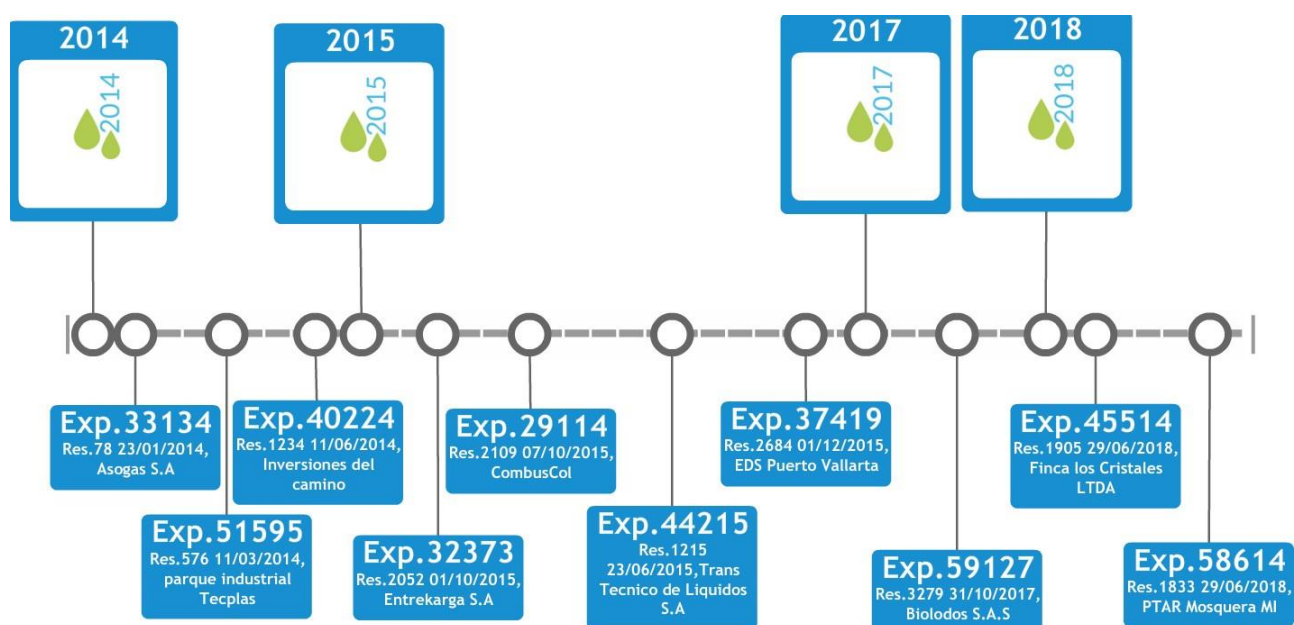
2014
2014

2015
2015

2017
2017

2018
2018

Exp.33134
Res.78 23/01/2014, Asogas S.A

Exp.51595
Res.576 11/03/2014, parque industrial Tecplas

Exp.40224
Res.1234 11/06/2014, Inversiones del camino

Exp.32373
Res.2052 01/10/2015, Entrekarga S.A

Exp.29114
Res.2109 07/10/2015, CombusCol

Exp.44215
Res.1215 23/06/2015,Trans Tecnico de Liquidos S.A

Exp.37419
Res.2684 01/12/2015, EDS Puerto Vallarta

Exp.59127
Res.3279 31/10/2017, Biolodos S.A.S

Exp.45514
Res.1905 29/06/2018, Finca los Cristales LTDA

Exp.58614
Res.1833 29/06/2018, PTAR Mosquera MI